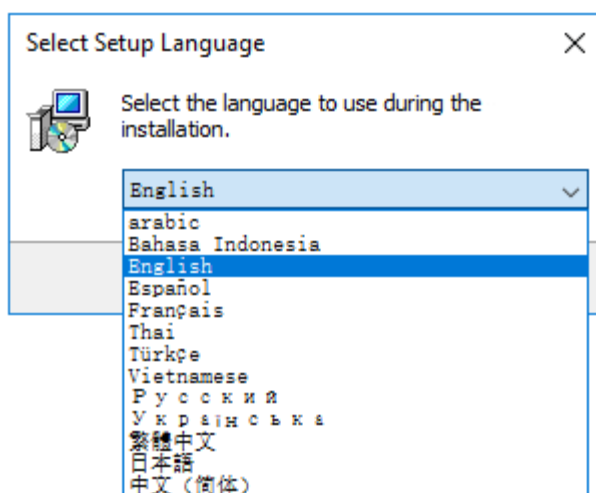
Select Setup Language

Select the language to use during the installation.

English

arabic
Bahasa Indonesia
English
Español
Français
Thai
Türkçe
Vietnamese
Русский
Українська
繁體中文
日本語
中文（简体）